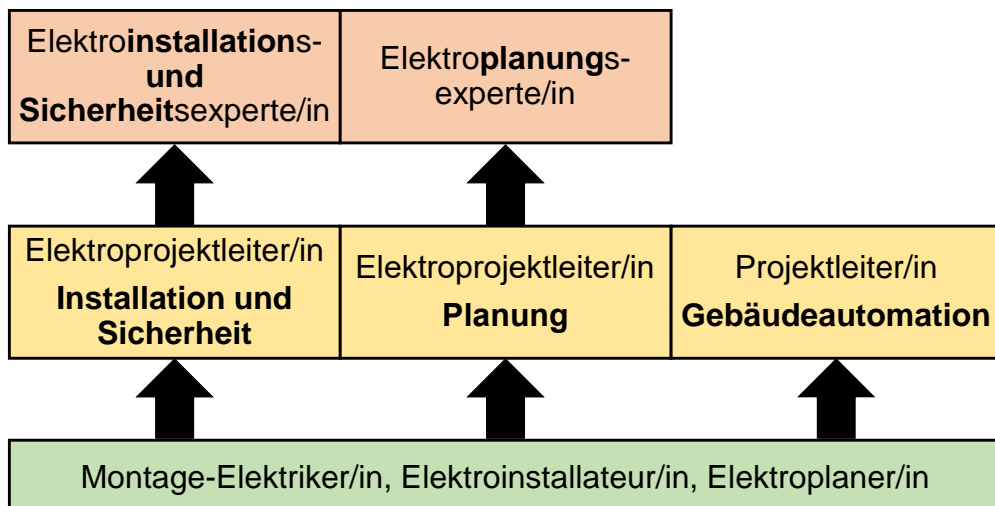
Elektro**installation**s- **und** **Sicherheit**sexperte/in

Elektro**planung**s-experte/in

Elektroprojektleiter/in **Installation und Sicherheit**

Elektroprojektleiter/in **Planung**

Projektleiter/in **Gebäudeautomation**

Montage-Elektriker/in, Elektroinstallateur/in, Elektroplaner/in